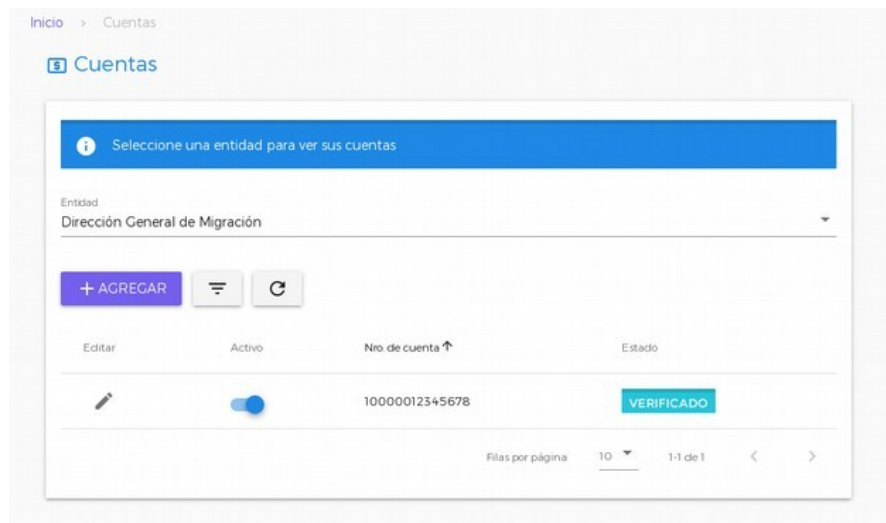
Inicio > Cuentas

Cuentas

Seleccione una entidad para ver sus cuentas

Entidad
Dirección General de Migración

+ AGREGAR

| Editar | Activo | Nro. de cuenta ↑ | Estado |
|---|---|---|---|
| | | 10000012345678 | VERIFICADO |

Filas por página 10 1-1 de 1